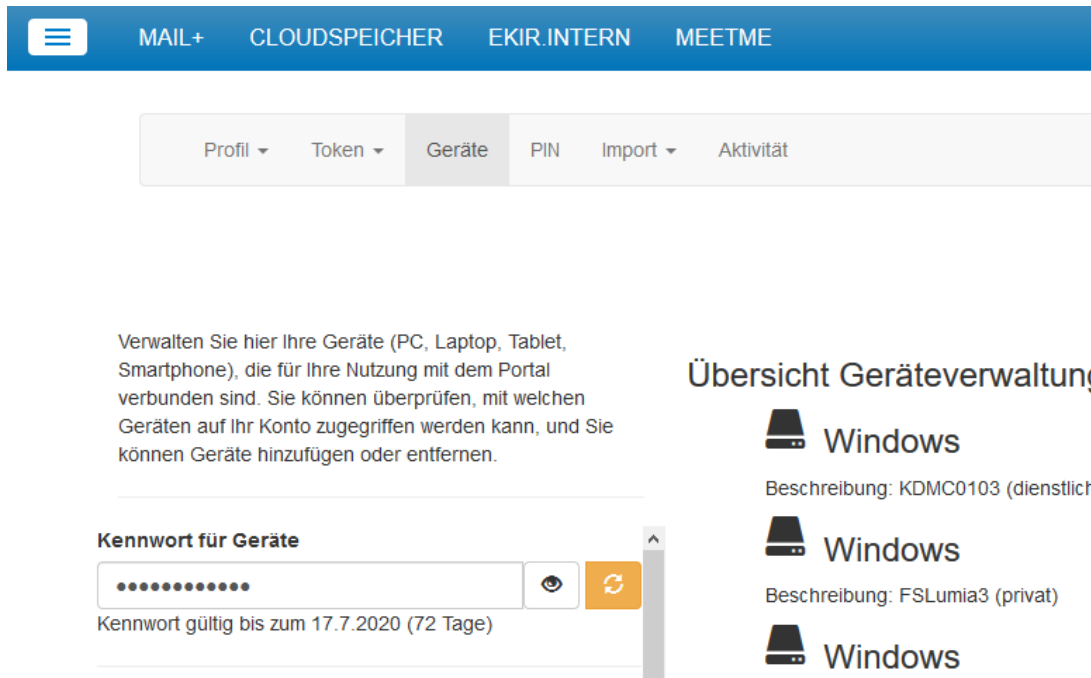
MAIL+ CLOUDSPEICHER EKIR.INTERN MEETME

Profil Token Geräte PIN Import Aktivität

Verwalten Sie hier Ihre Geräte (PC, Laptop, Tablet, Smartphone), die für Ihre Nutzung mit dem Portal verbunden sind. Sie können überprüfen, mit welchen Geräten auf Ihr Konto zugegriffen werden kann, und Sie können Geräte hinzufügen oder entfernen.

Kennwort für Geräte

••••••••••••

Kennwort gültig bis zum 17.7.2020 (72 Tage)

Übersicht Geräteverwaltung

Windows

Beschreibung: KDMC0103 (dienstlich

Windows

Beschreibung: FSLumia3 (privat)

Windows